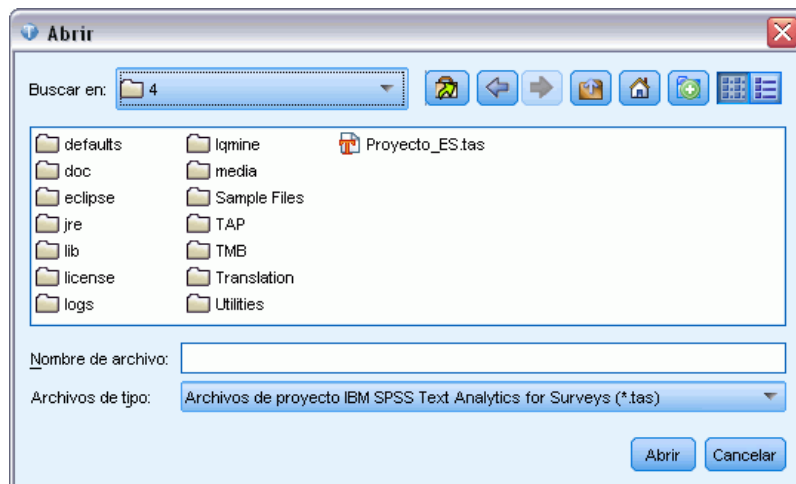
Abrir

Buscar en: 4

defaults
doc
eclipse
jre
lib
license
logs

lqmine
media
Sample Files
TAP
TMB
Translation
Utilities

Proyecto_ES.tas

Nombre de archivo:

Archivos de tipo: Archivos de proyecto IBM SPSS Text Analytics for Surveys (*.tas)

Abrir Cancelar